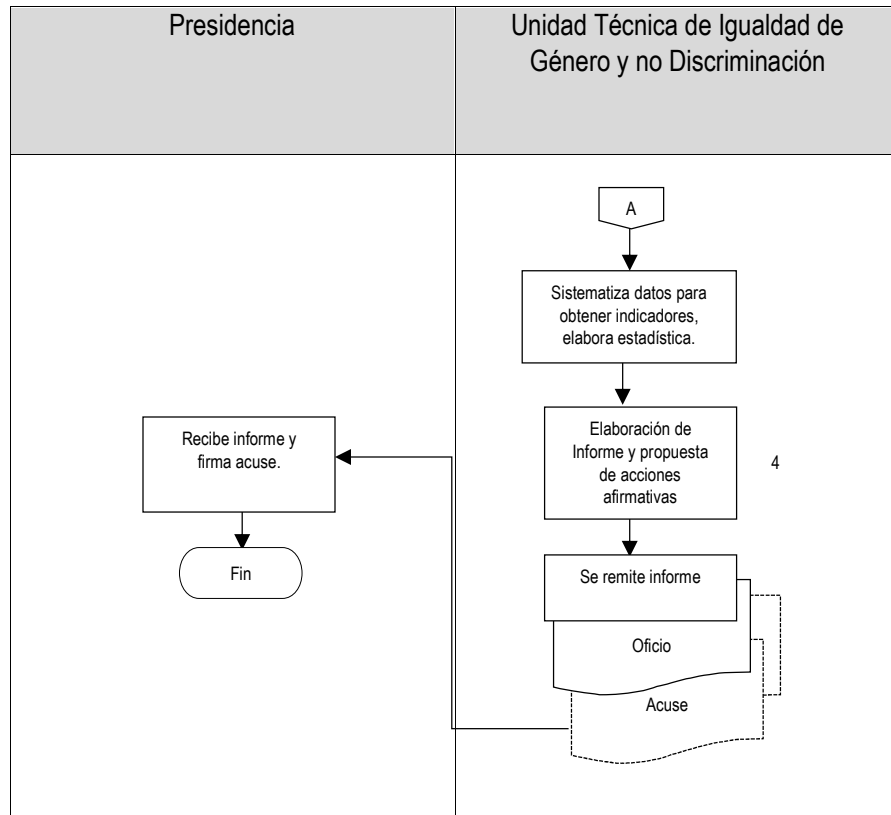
| Presidencia | Unidad Técnica de Igualdad de Género y no Discriminación |
|---|---|
| Recibe informe y firma acuse.<br>Fin | A<br>Sistematiza datos para obtener indicadores, elabora estadística.<br>Elaboración de Informe y propuesta de acciones afirmativas<br>4<br>Se remite informe<br>Oficio<br>Acuse |